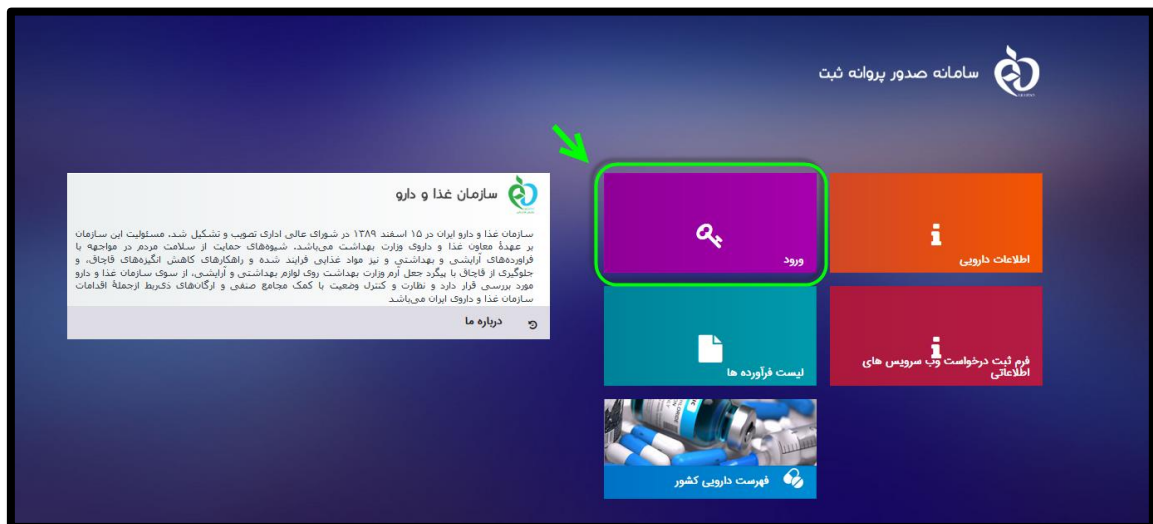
سامانه صدور پروانه ثبت

سازمان غذا و دارو

سازمان غذا و دارو ایران در ۱۵ اسفند ۱۳۸۹ در شورای عالی اداری تصویب و تشکیل شد. مسئولیت این سازمان بر عهدهٔ معاون غذا و داروی وزارت بهداشت می‌باشد. شیوه‌های حمایت از سلامت مردم در مواجهه با فراورده‌های آرایشی و بهداشتی و نیز مواد غذایی فرایند شده و راهکارهای کاهش انگیزه‌های قاچاق، و جلوگیری از قاچاق با پیگرد جعل آرم وزارت بهداشت روی لوازم بهداشتی و آرایشی، از سوی سازمان غذا و دارو مورد بررسی قرار دارد و نظارت و کنترل وضعیت با کمک مجامع صنفی و ارگان‌های ذی‌ربط ازجملهٔ اقدامات سازمان غذا و داروی ایران می‌باشد

درباره ما

ورود

اطلاعات دارویی

لیست فرآورده ها

فرم ثبت درخواست وب سرویس های اطلاعاتی

فهرست دارویی کشور